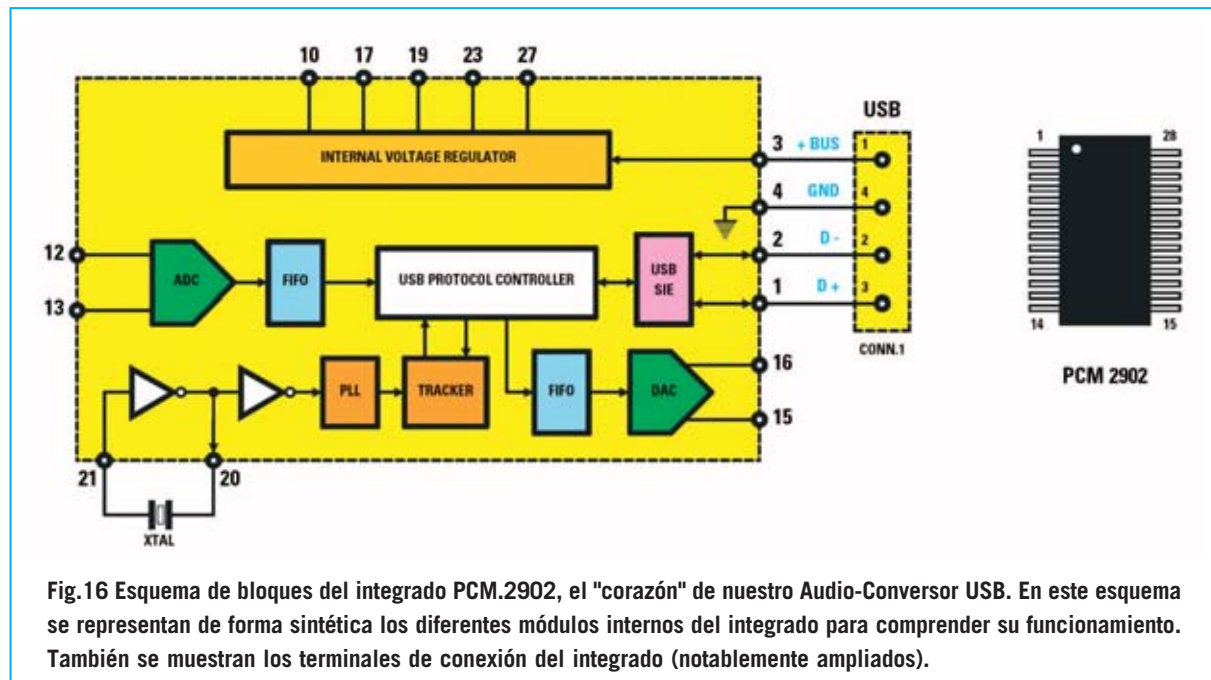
10 17 19 23 27

USB

INTERNAL VOLTAGE REGULATOR

3 + BUS 1
4 GND 4
2 D - 2
1 D + 3

12
13

ADC

FIFO

USB PROTOCOL CONTROLLER

USB SIE

CONN.1

PLL

TRACKER

FIFO

DAC

16
15

21
20

XTAL

1 28
14 15

PCM 2902

Fig.16 Esquema de bloques del integrado PCM.2902, el "corazón" de nuestro Audio-Conversor USB. En este esquema se representan de forma sintética los diferentes módulos internos del integrado para comprender su funcionamiento. También se muestran los terminales de conexión del integrado (notablemente ampliados).